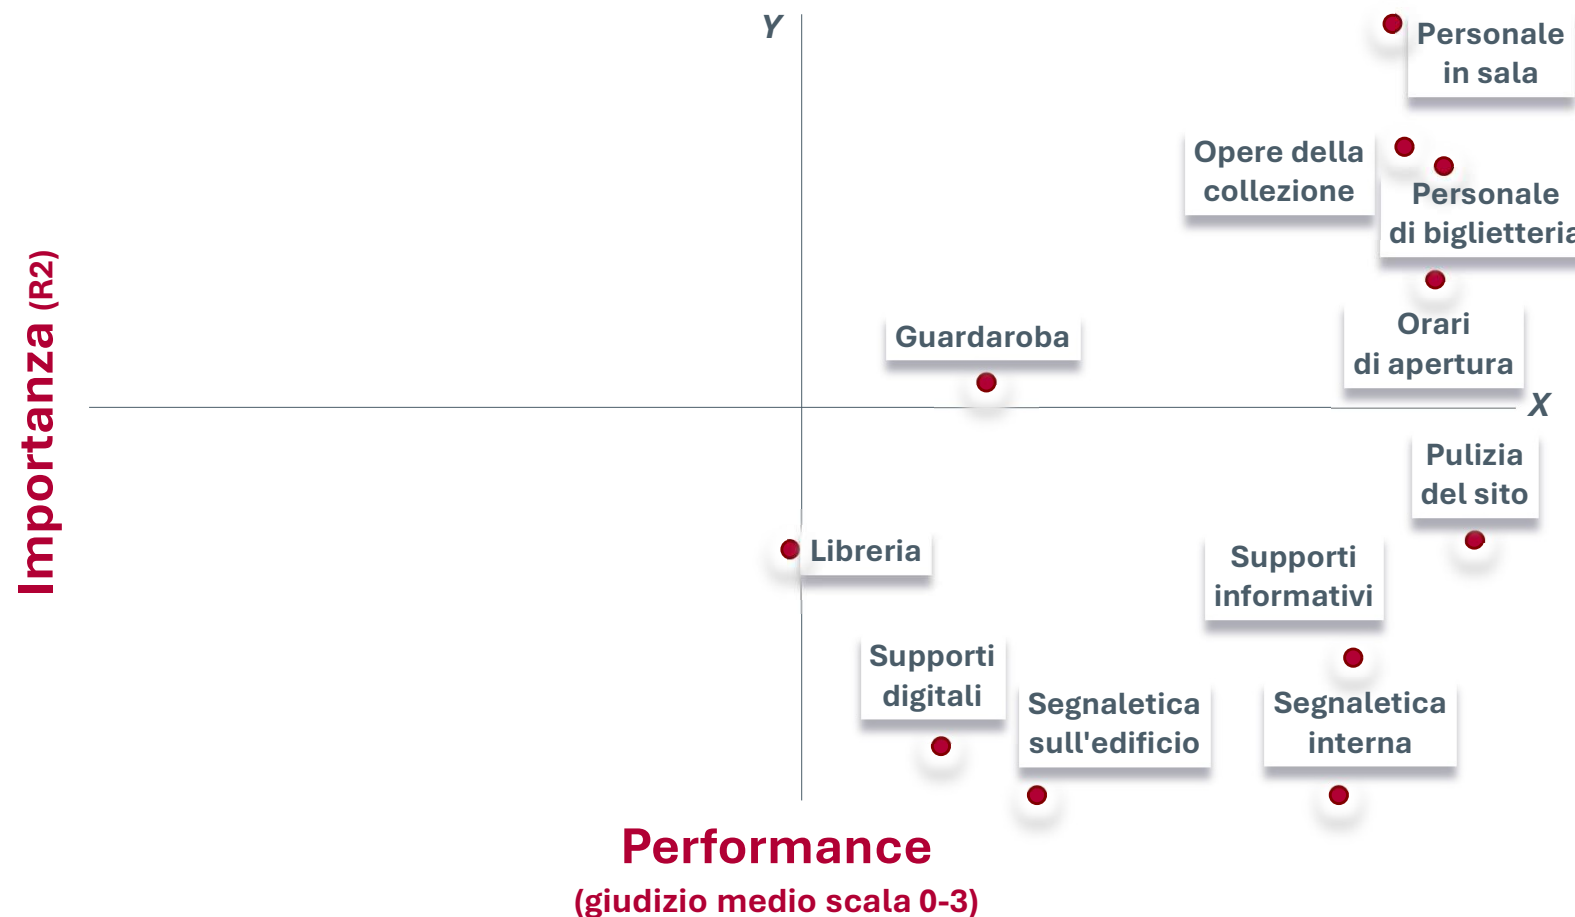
Importanza (R2)

Y

Personale in sala

Opere della collezione

Personale di biglietteria

Orari di apertura

Guardaroba

X

Pulizia del sito

Libreria

Supporti informativi

Supporti digitali

Segnaletica sull'edificio

Segnaletica interna

Performance
(giudizio medio scala 0-3)